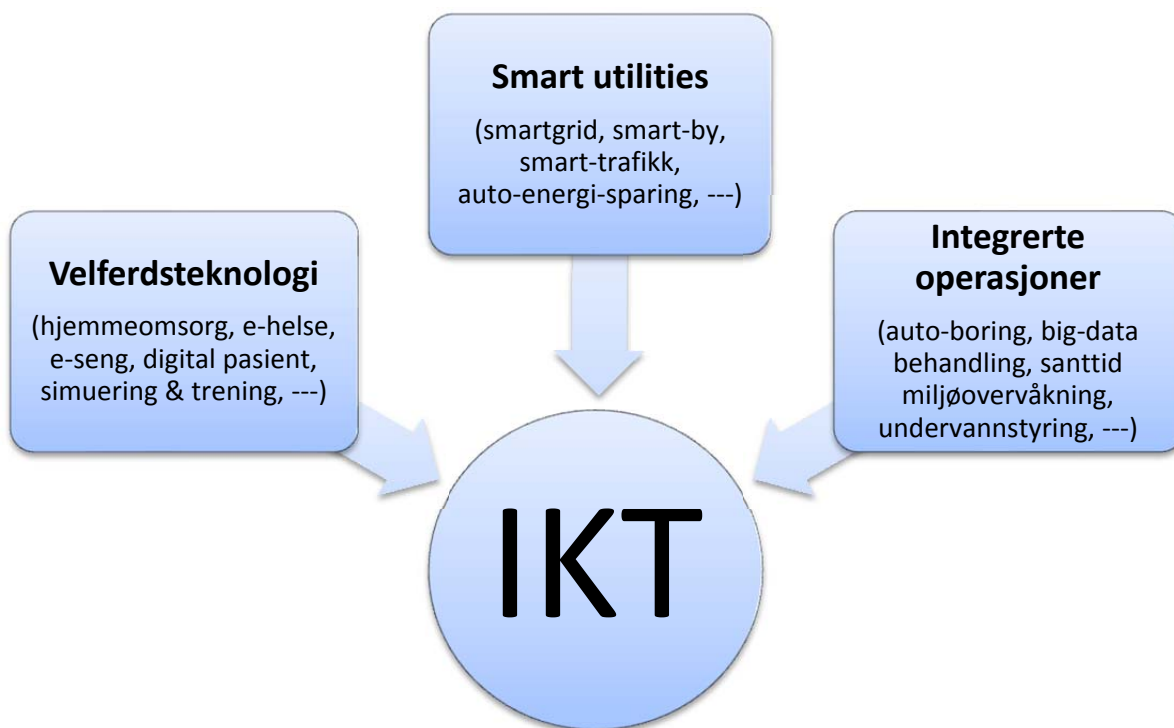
Smart utilities

(smartgrid, smart-by, smart-trafikk, auto-energi-sparing, ---)

Velferdsteknologi

(hjemmeomsorg, e-helse, e-seng, digital pasient, simuering & trening, ---)

Integrerte operasjoner

(auto-boring, big-data behandling, santtid miljøovervåkning, undervannstyring, ---)

IKT